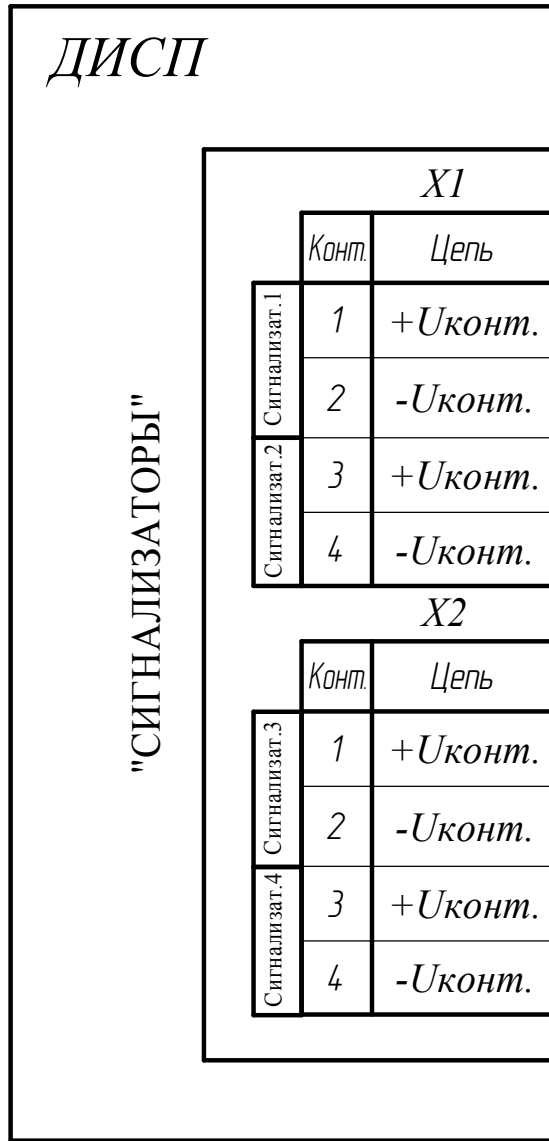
ДИСП

"СИГНАЛИЗАТОРЫ"

X1

| | Конт. | Цепь |
|---|---|---|
| Сигнализат.1 | 1 | +Uконт. |
| | 2 | -Uконт. |
| Сигнализат.2 | 3 | +Uконт. |
| | 4 | -Uконт. |

X2

| | Конт. | Цепь |
|---|---|---|
| Сигнализат.3 | 1 | +Uконт. |
| | 2 | -Uконт. |
| Сигнализат.4 | 3 | +Uконт. |
| | 4 | -Uконт. |